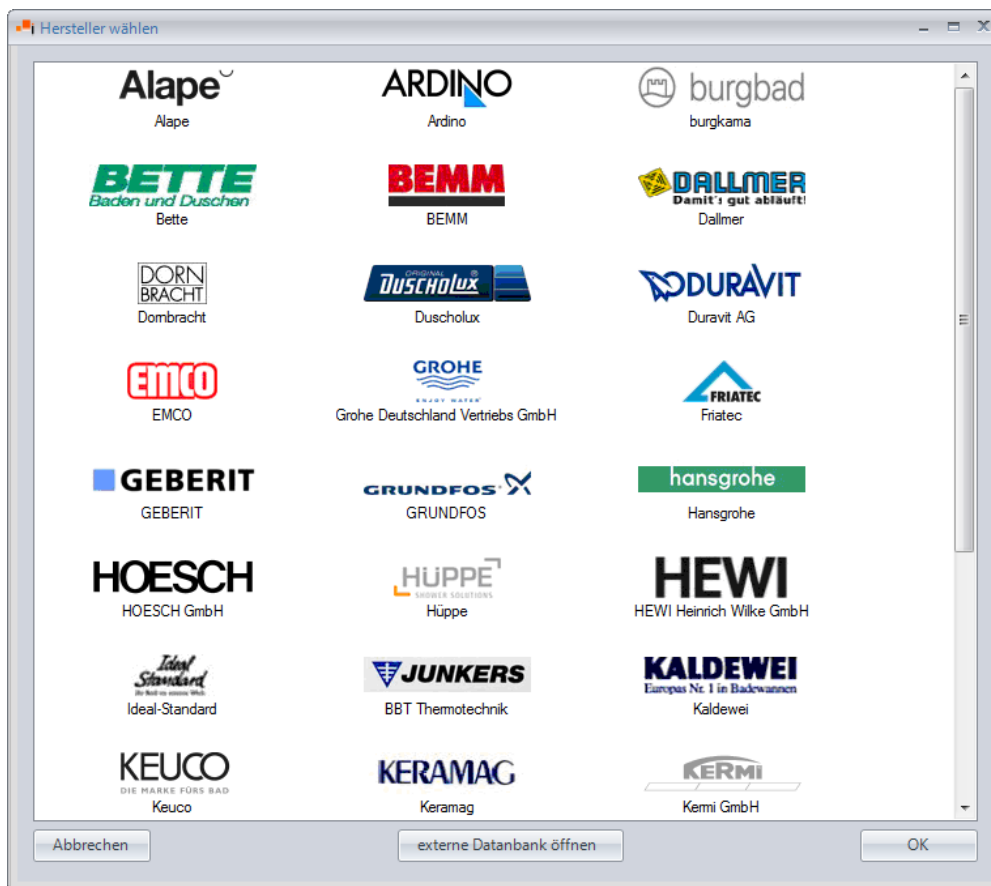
Hersteller wählen

Alape
Alape

ARDINO
Ardino

burgbad
burgkama

BETTE
Baden und Duschen
Bette

BEMM
BEMM

DALLMER
Damit's gut abläuft!
Dallmer

DORN BRACHT
Dornbracht

ORIGINAL DUSCHOLUX
Duscholux

DURAVIT
Duravit AG

EMCO
EMCO

GROHE
ENJOY WATER
Grohe Deutschland Vertriebs GmbH

FRIATEC
Friatec

GEBERIT
GEBERIT

GRUNDFOS
GRUNDFOS

hansgrohe
Hansgrohe

HOESCH
HOESCH GmbH

HÜPPE
SHOWER SOLUTIONS
Hüppe

HEWI
HEWI Heinrich Wilke GmbH

Ideal Standard
Ideal-Standard

JUNKERS
BBT Thermotechnik

KALDEWEI
Europas Nr. 1 in Badewannen
Kaldewei

KEUCO
DIE MARKE FÜRS BAD
Keuco

KERAMAG
Keramag

KERMI
Kermi GmbH

Abbrechen
externe Datanbank öffnen
OK